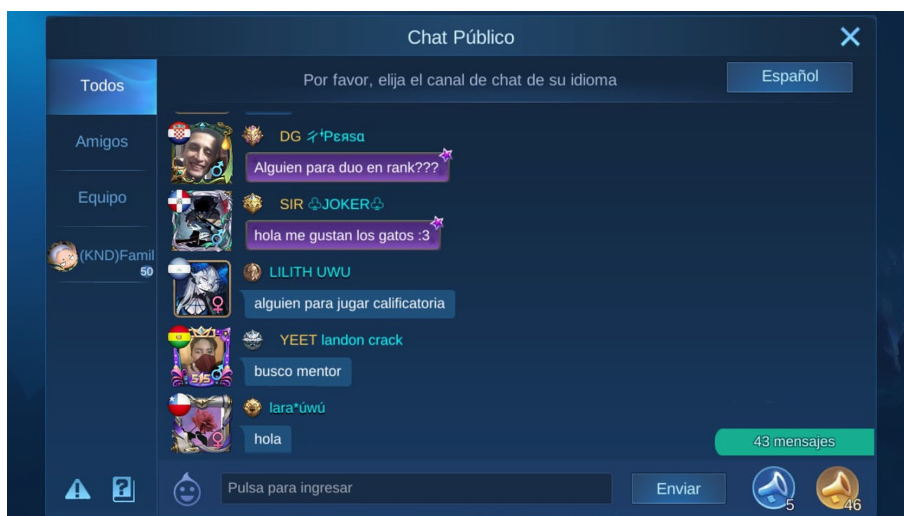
Chat Público

Todos

Amigos

Equipo

(KND)Famil
50

Por favor, elija el canal de chat de su idioma

Español

DG ✓ᴾPeяsa
Alguien para duo en rank???

SIR ♧JOKER♧
hola me gustan los gatos :3

LILITH UWU
alguien para jugar calificatoria

YEET landon crack
515
busco mentor

lara*úwú
hola

43 mensajes

Pulsa para ingresar

Enviar

5

46